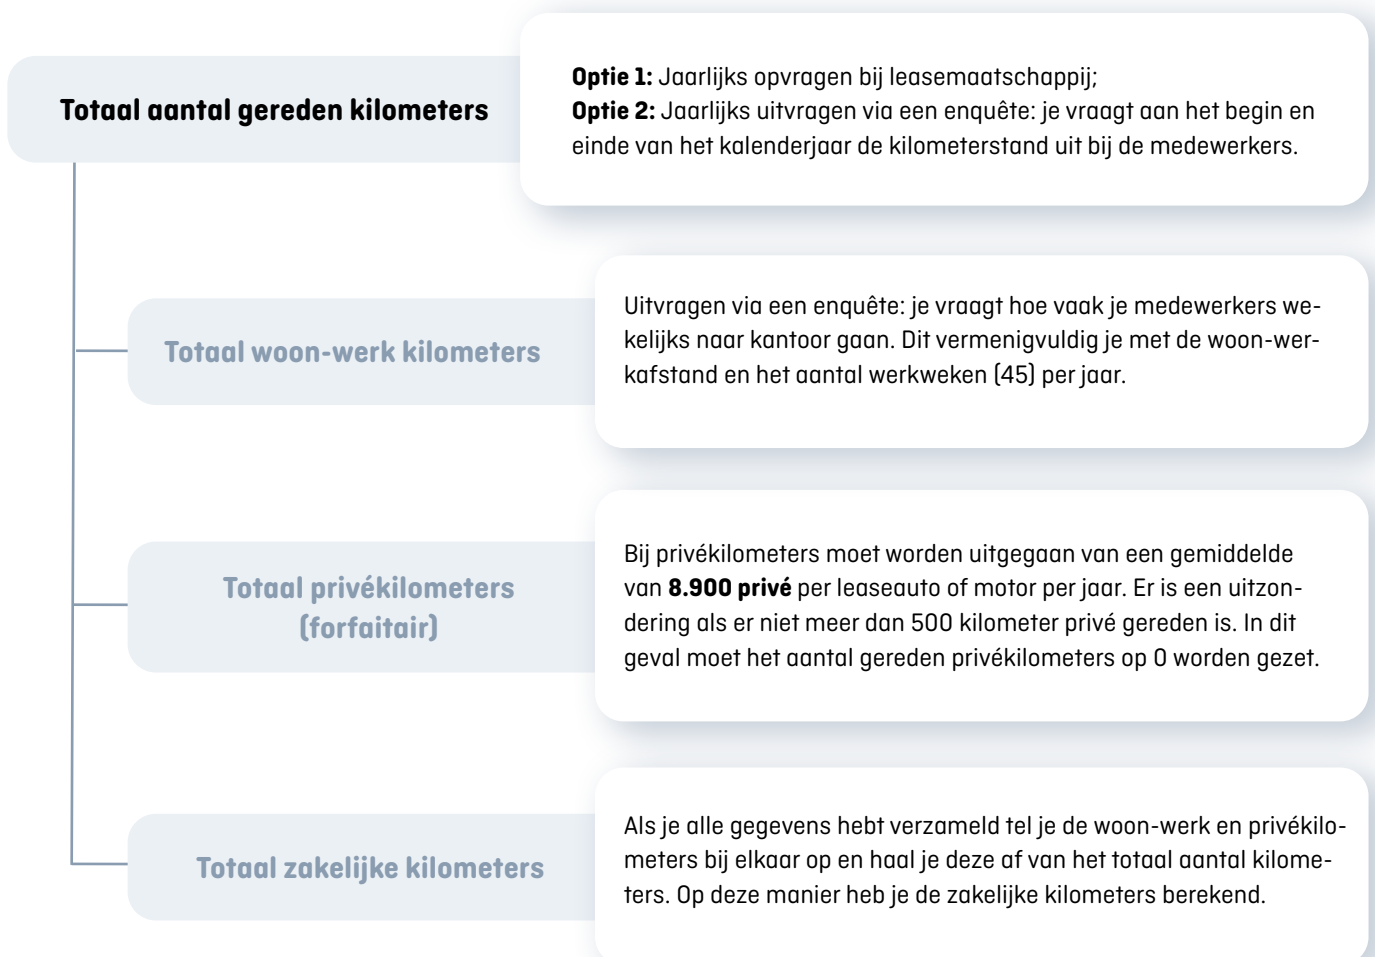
Totaal aantal gereden kilometers

**Optie 1:** Jaarlijks opvragen bij leasemaatschappij;
**Optie 2:** Jaarlijks uitvragen via een enquête: je vraagt aan het begin en einde van het kalenderjaar de kilometerstand uit bij de medewerkers.

Totaal woon-werk kilometers

Uitvragen via een enquête: je vraagt hoe vaak je medewerkers wekelijks naar kantoor gaan. Dit vermenigvuldig je met de woon-werkafstand en het aantal werkweken (45) per jaar.

Totaal privékilometers (forfaitair)

Bij privékilometers moet worden uitgegaan van een gemiddelde van **8.900 privé** per leaseauto of motor per jaar. Er is een uitzondering als er niet meer dan 500 kilometer privé gereden is. In dit geval moet het aantal gereden privékilometers op 0 worden gezet.

Totaal zakelijke kilometers

Als je alle gegevens hebt verzameld tel je de woon-werk en privékilometers bij elkaar op en haal je deze af van het totaal aantal kilometers. Op deze manier heb je de zakelijke kilometers berekend.